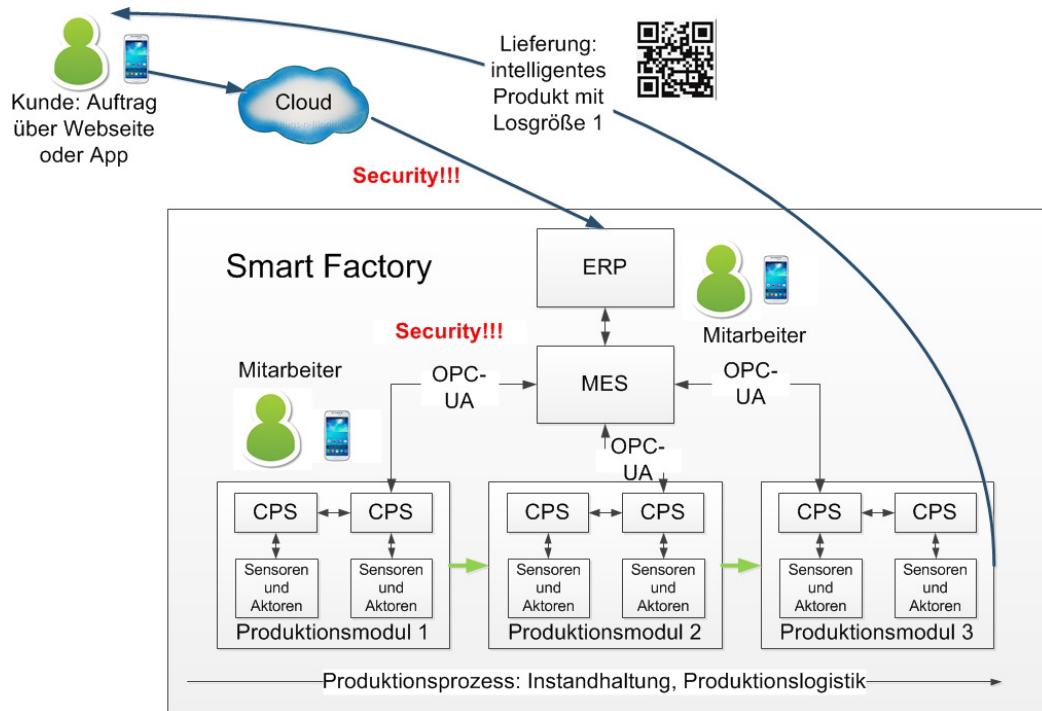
Kunde: Auftrag über Webseite oder App

Cloud

Lieferung: intelligentes Produkt mit Losgröße 1

Security!!!

Smart Factory

ERP

Mitarbeiter

Security!!!

Mitarbeiter

OPC-UA

MES

OPC-UA

OPC-UA

CPS

CPS

Sensoren und Aktoren

Sensoren und Aktoren

Produktionsmodul 1

CPS

CPS

Sensoren und Aktoren

Sensoren und Aktoren

Produktionsmodul 2

CPS

CPS

Sensoren und Aktoren

Sensoren und Aktoren

Produktionsmodul 3

Produktionsprozess: Instandhaltung, Produktionslogistik